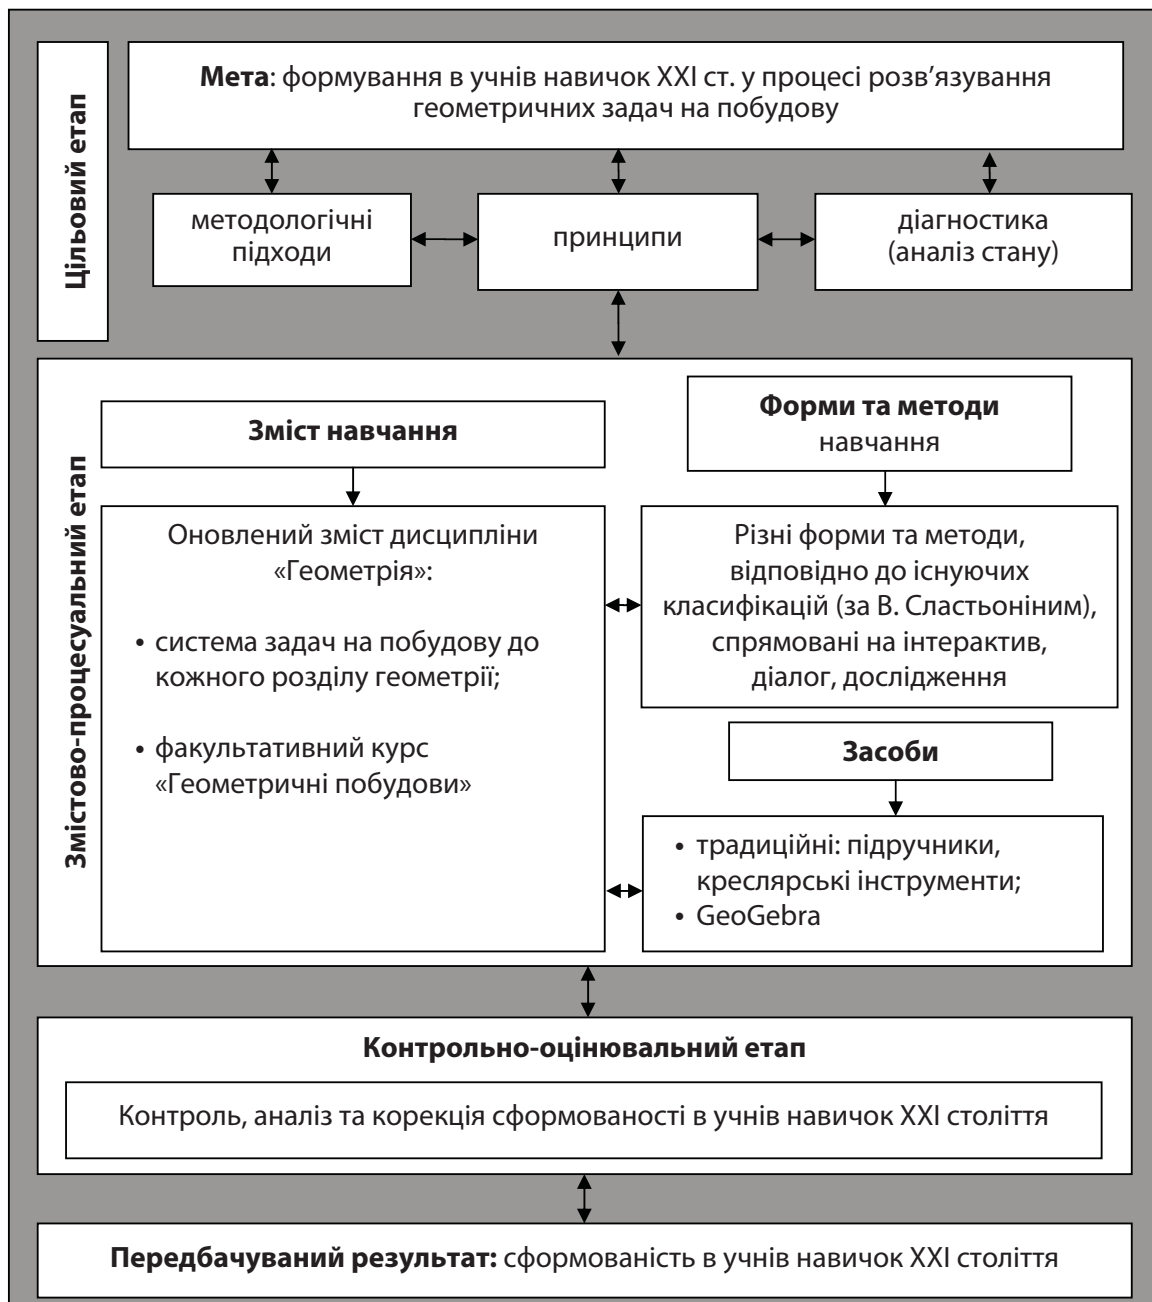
Цільовий етап

**Мета**: формування в учнів навичок XXI ст. у процесі розв’язування геометричних задач на побудову

методологічні підходи

принципи

діагностика (аналіз стану)

Змістово-процесуальний етап

**Зміст навчання**

Оновлений зміст дисципліни «Геометрія»:

• система задач на побудову до кожного розділу геометрії;

• факультативний курс «Геометричні побудови»

**Форми та методи** навчання

Різні форми та методи, відповідно до існуючих класифікацій (за В. Сластьоніним), спрямовані на інтерактив, діалог, дослідження

**Засоби**

• традиційні: підручники, креслярські інструменти;
• GeoGebra

**Контрольно-оцінювальний етап**

Контроль, аналіз та корекція сформованості в учнів навичок XXI століття

**Передбачуваний результат:** сформованість в учнів навичок XXI століття